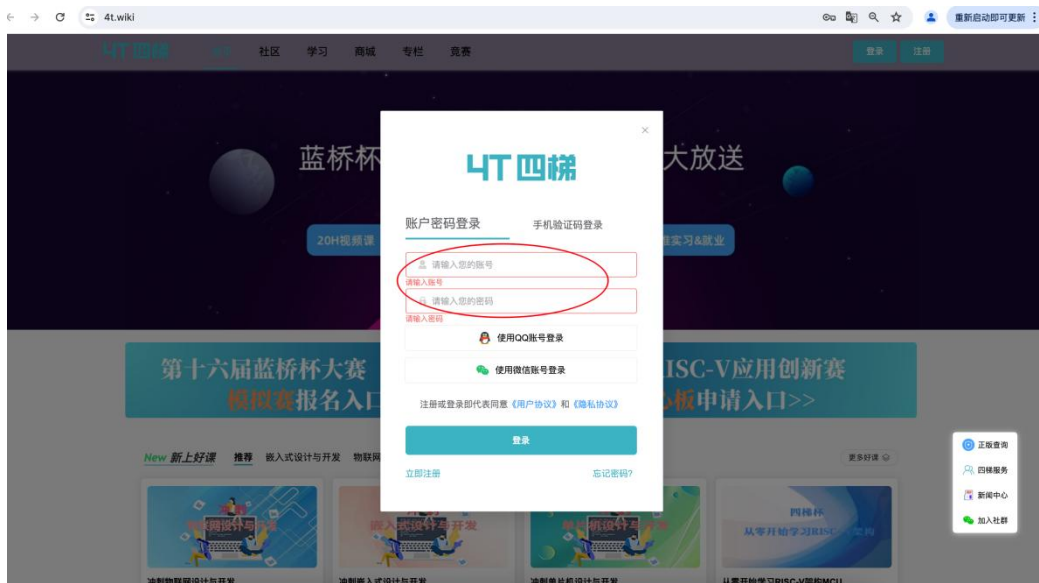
4t.wiki

重新启动即可更新

4T四梯 首页 社区 学习 商城 专栏 竞赛

登录 注册

蓝桥杯 大放送

20H视频课 实习&就业

×

4T四梯

账户密码登录 手机验证码登录

请输入您的账号

请输入账号

请输入您的密码

请输入密码

使用QQ账号登录

使用微信账号登录

注册或登录即代表同意《用户协议》和《隐私协议》

登录

立即注册 忘记密码?

第十六届蓝桥杯大赛 模拟赛报名入口

ISC-V应用创新赛 心板申请入口>>

New 新上好课 推荐 嵌入式设计与开发 物联网

更多好课

正版查询

四梯服务

新闻中心

加入社群

物联网设计与开发

嵌入式设计与开发

单片机设计与开发

四梯杯 从零开始学习RISC-V架构

冲刺物联网设计与开发

冲刺嵌入式设计与开发

冲刺单片机设计与开发

从零开始学习RISC-V架构MCU